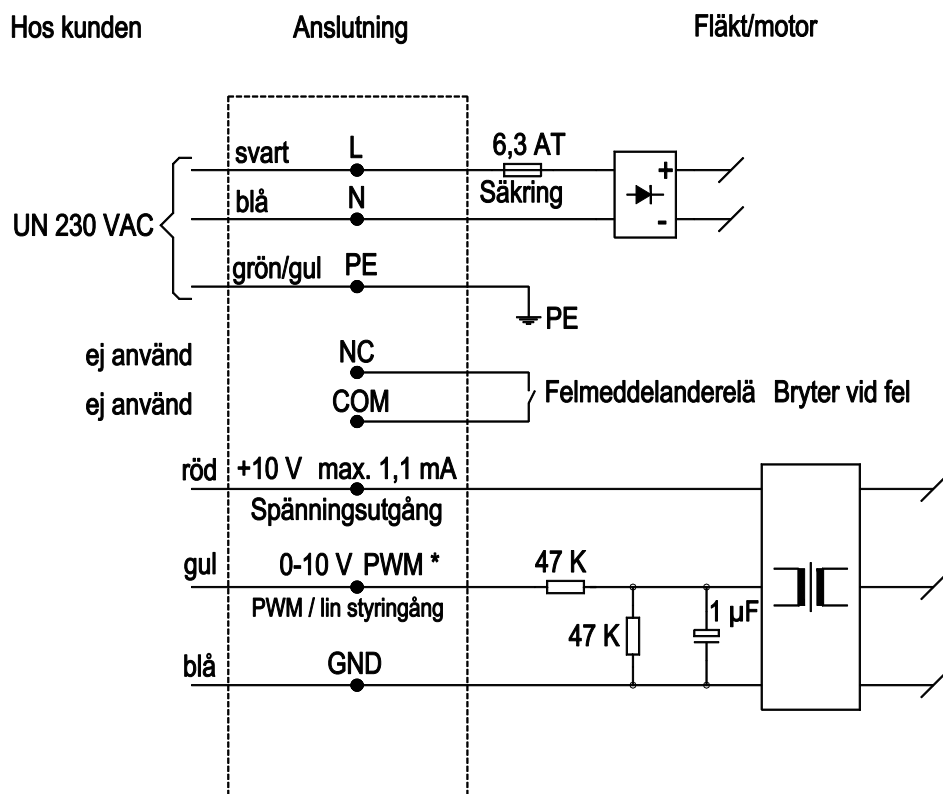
Hos kunden

Anslutning

Fläkt/motor

svart L

6,3 AT

Säkring

blå N

UN 230 VAC

grön/gul PE

PE

ej använd NC

ej använd COM

Felmeddelanderelä Bryter vid fel

röd +10 V max. 1,1 mA

Spänningsutgång

gul 0-10 V PWM *

PWM / lin styringång

47 K

47 K

1 µF

blå GND

+

-